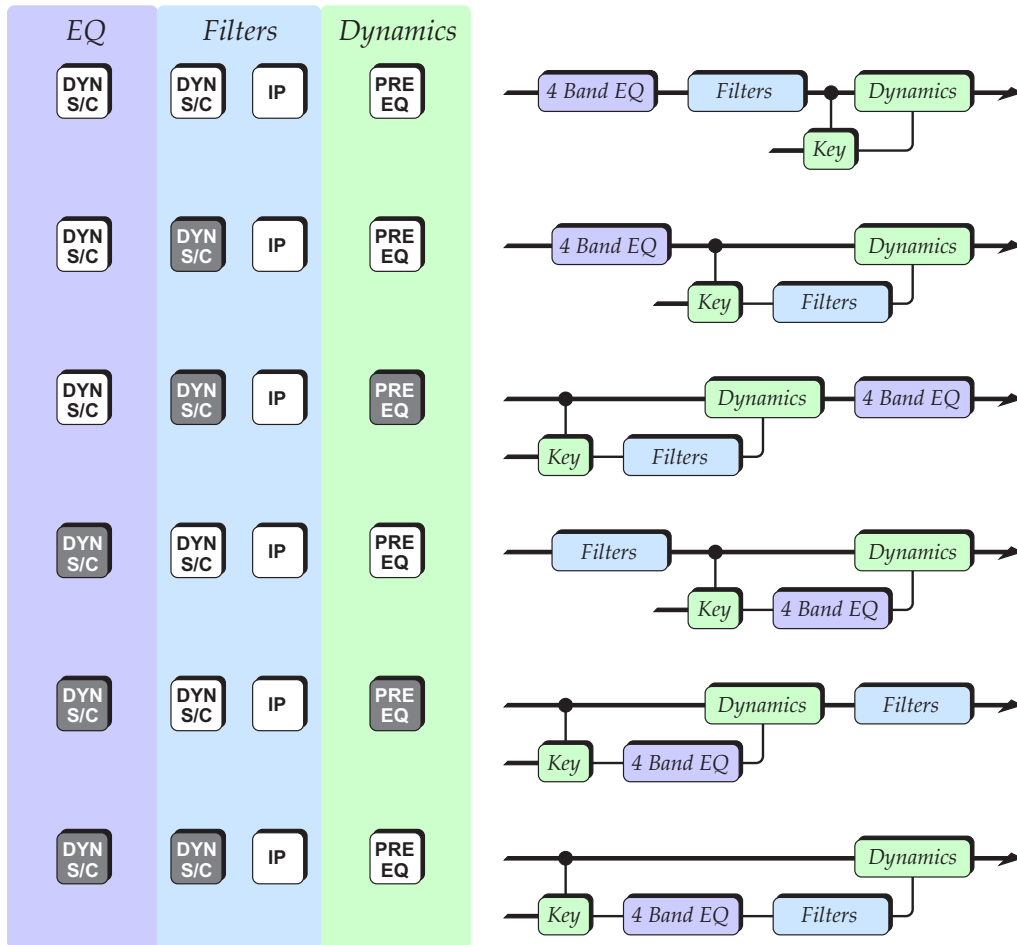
EQ

Filters

Dynamics

DYN S/C

DYN S/C

IP

PRE EQ

4 Band EQ

Filters

Dynamics

Key

DYN S/C

DYN S/C

IP

PRE EQ

4 Band EQ

Dynamics

Key

Filters

DYN S/C

DYN S/C

IP

PRE EQ

Dynamics

4 Band EQ

Key

Filters

DYN S/C

DYN S/C

IP

PRE EQ

Filters

Dynamics

Key

4 Band EQ

DYN S/C

DYN S/C

IP

PRE EQ

Dynamics

Filters

Key

4 Band EQ

DYN S/C

DYN S/C

IP

PRE EQ

Dynamics

Key

4 Band EQ

Filters